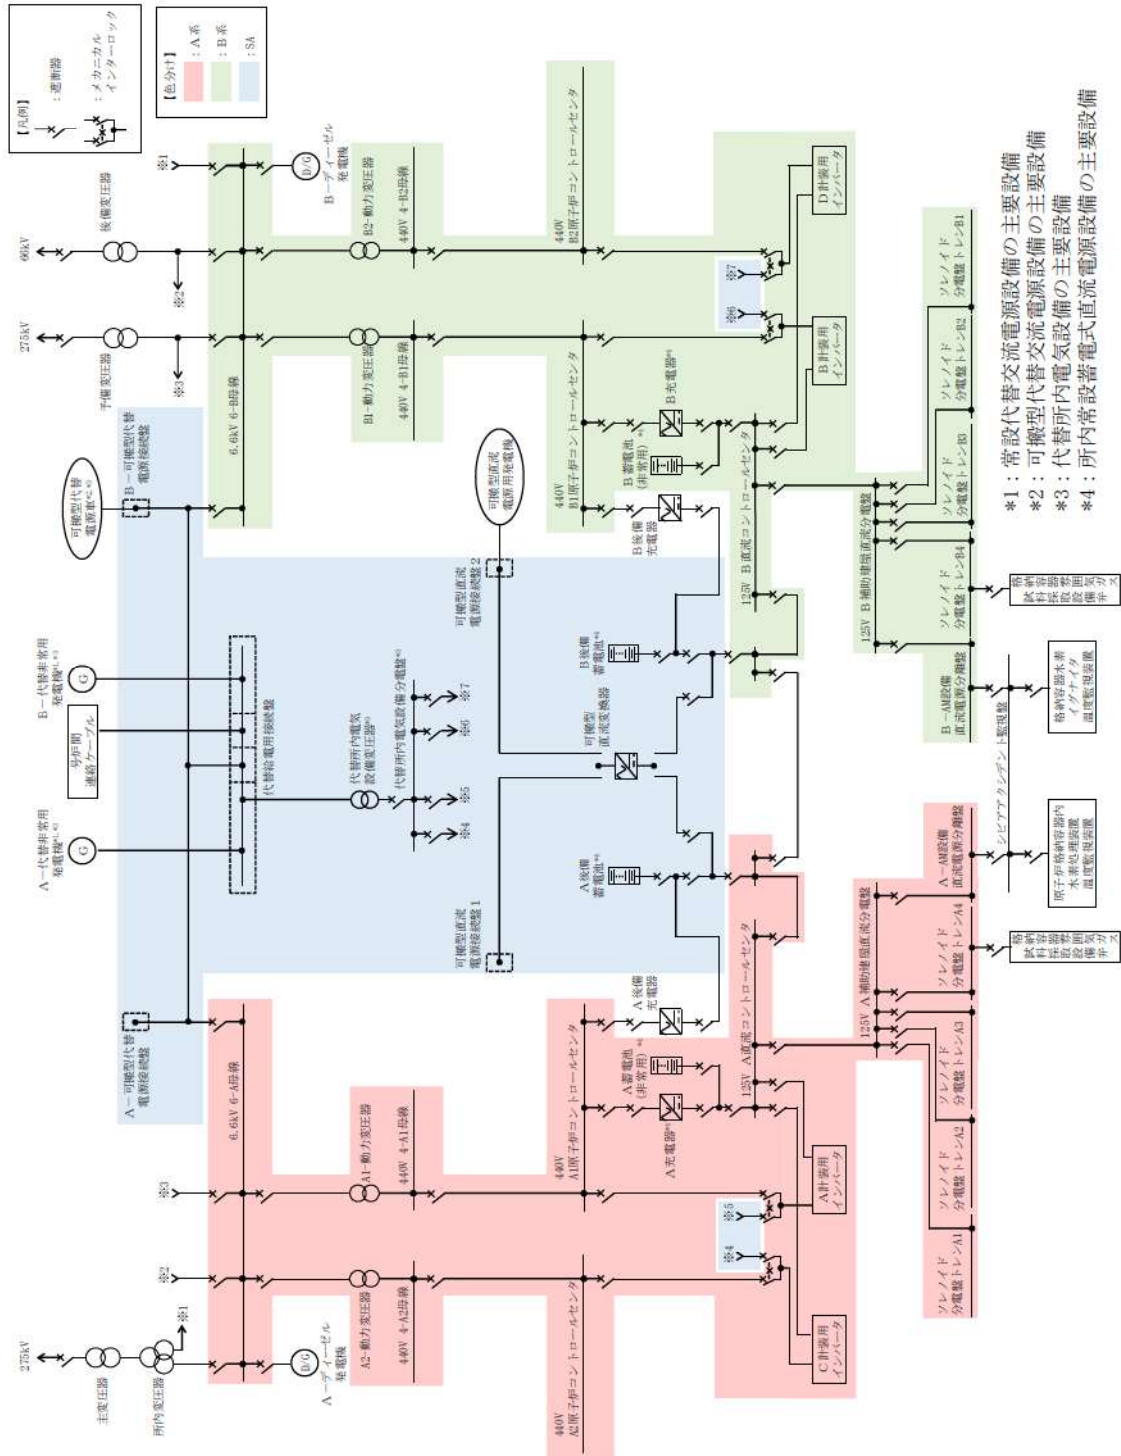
【凡例】
：遮断器
：メカニカルインターロック

【色分け】
：A系
：B系
：SA

＊1：常設代替交流電源設備の主要設備
＊2：可搬型代替交流電源設備の主要設備
＊3：代替所内電気設備の主要設備
＊4：所内常設蓄電式直流電源設備の主要設備

66kV
後備変圧器
※1
D/G
B－ディーゼル発電機
※2
275kV
予備変圧器
※3
6.6kV 6-B母線
B2－動力変圧器
440V 4-B2母線
B1－動力変圧器
440V 4-B1母線
440V B2原子炉コントロールセンタ
440V B1原子炉コントロールセンタ
D計装用インバータ
B計装用インバータ
※7
※6
B充電器＊4
B蓄電池（非常用）＊4
B後備充電器
125V B直流コントロールセンタ
125V B補助建屋直流分電盤
ソレノイド分電盤トレンB1
ソレノイド分電盤トレンB2
ソレノイド分電盤トレンB3
ソレノイド分電盤トレンB4
格納容器雰囲気ガス試料採取設備
B－AM設備直流電源分離盤
格納容器水素イグナイタ温度監視装置
シビアアクシデント監視盤
可搬型代替電源車＊2
B－可搬型代替電源接続盤
B－代替非常用発電機＊1＊3
G
号炉間連絡ケーブル
代替給電用接続盤
代替所内電気設備変圧器＊3
代替所内電気設備分電盤＊3
※7
※6
※5
※4
可搬型直流電源用発電機
可搬型直流電源接続盤2
B後備蓄電池＊4
可搬型直流変換器
A後備蓄電池＊4
可搬型直流電源接続盤1
A－代替非常用発電機＊1＊3
G
A－可搬型代替電源接続盤
6.6kV 6-A母線
A1－動力変圧器
440V 4-A1母線
※3
※2
A2－動力変圧器
440V 4-A2母線
275kV
主変圧器
所内変圧器
※1
D/G
A－ディーゼル発電機
440V A1原子炉コントロールセンタ
440V A2原子炉コントロールセンタ
A後備充電器
A蓄電池（非常用）＊4
A充電器＊4
125V A直流コントロールセンタ
A計装用インバータ
C計装用インバータ
※5
※4
125V A補助建屋直流分電盤
A－AM設備直流電源分離盤
原子炉格納容器内水素処理装置温度監視装置
格納容器雰囲気ガス試料採取設備
ソレノイド分電盤トレンA4
ソレノイド分電盤トレンA3
ソレノイド分電盤トレンA2
ソレノイド分電盤トレンA1